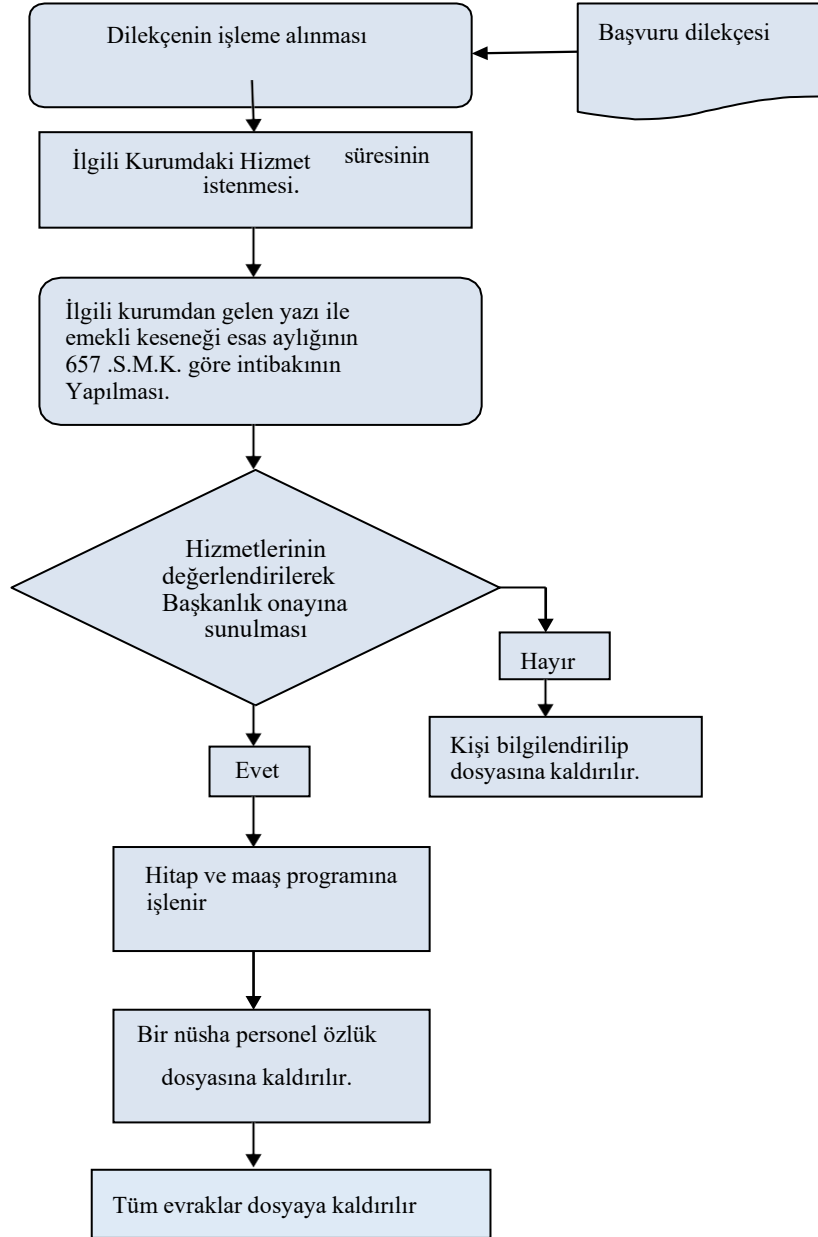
Başvuru dilekçesi

Dilekçenin işleme alınması

İlgili Kurumdaki Hizmet süresinin istenmesi.

İlgili kurumdan gelen yazı ile emekli keseneği esas aylığının 657 .S.M.K. göre intibakının Yapılması.

Hizmetlerinin değerlendirilerek Başkanlık onayına sunulması

Hayır

Kişi bilgilendirilip dosyasına kaldırılır.

Evet

Hitap ve maaş programına işlenir

Bir nüsha personel özlük dosyasına kaldırılır.

Tüm evraklar dosyaya kaldırılır